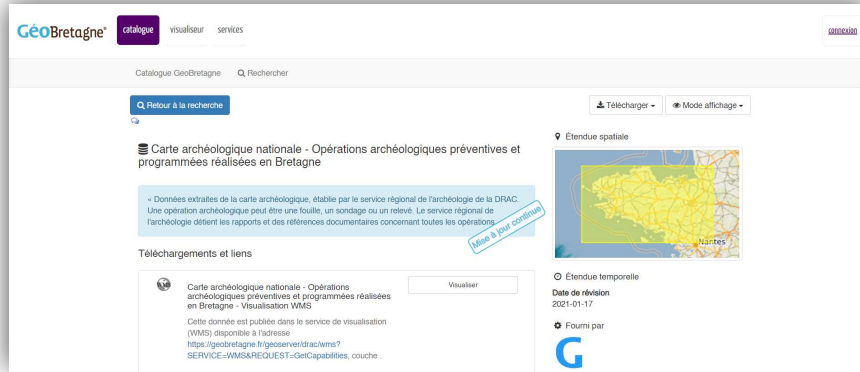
GéoBretagne® catalogue visualiseur services

connexion

Catalogue GéoBretagne Rechercher

Retour à la recherche

Télécharger Mode affichage

Carte archéologique nationale - Opérations archéologiques préventives et programmées réalisées en Bretagne

« Données extraites de la carte archéologique, établie par le service régional de l'archéologie de la DRAC. Une opération archéologique peut être une fouille, un sondage ou un relevé. Le service régional de l'archéologie détient les rapports et des références documentaires concernant toutes les opérations.

Mise à jour continue

Téléchargements et liens

Carte archéologique nationale - Opérations archéologiques préventives et programmées réalisées en Bretagne - Visualisation WMS

Visualiser

Cette donnée est publiée dans le service de visualisation (WMS) disponible à l'adresse https://geobretagne.fr/geoserver/drac/wms?SERVICE=WMS&REQUEST=GetCapabilities, couche .

Étendue spatiale

Nantes

Étendue temporelle

Date de révision
2021-01-17

Fourni par

G